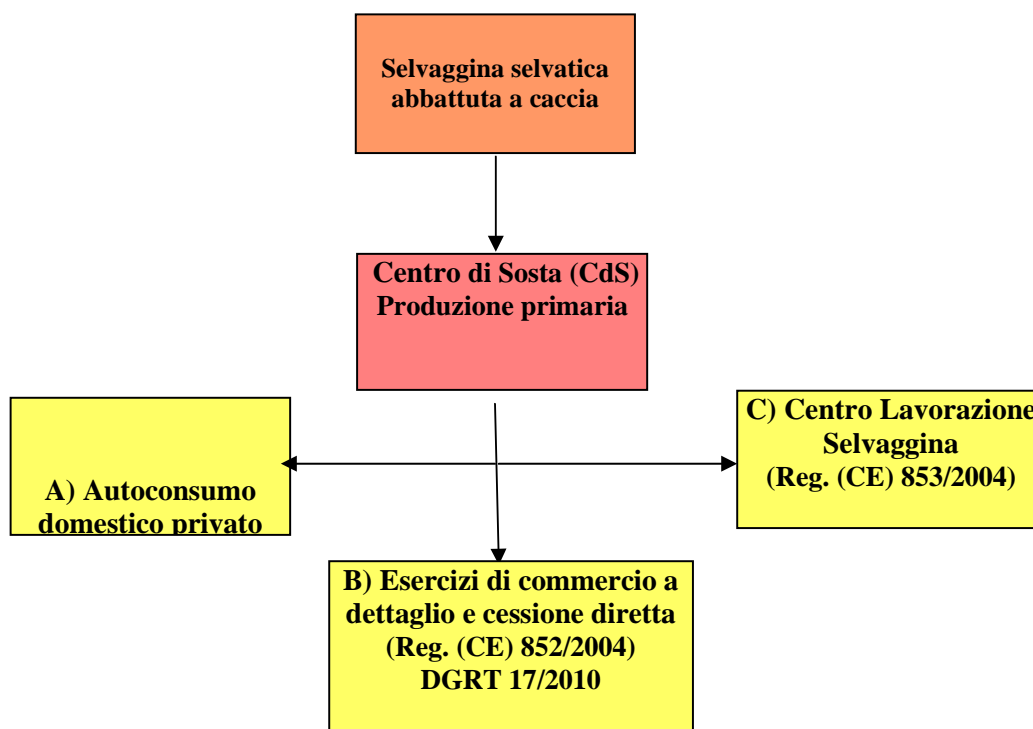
Selvaggina selvatica abbattuta a caccia

Centro di Sosta (CdS) Produzione primaria

A) Autoconsumo domestico privato

C) Centro Lavorazione Selvaggina (Reg. (CE) 853/2004)

B) Esercizi di commercio a dettaglio e cessione diretta (Reg. (CE) 852/2004) DGRT 17/2010